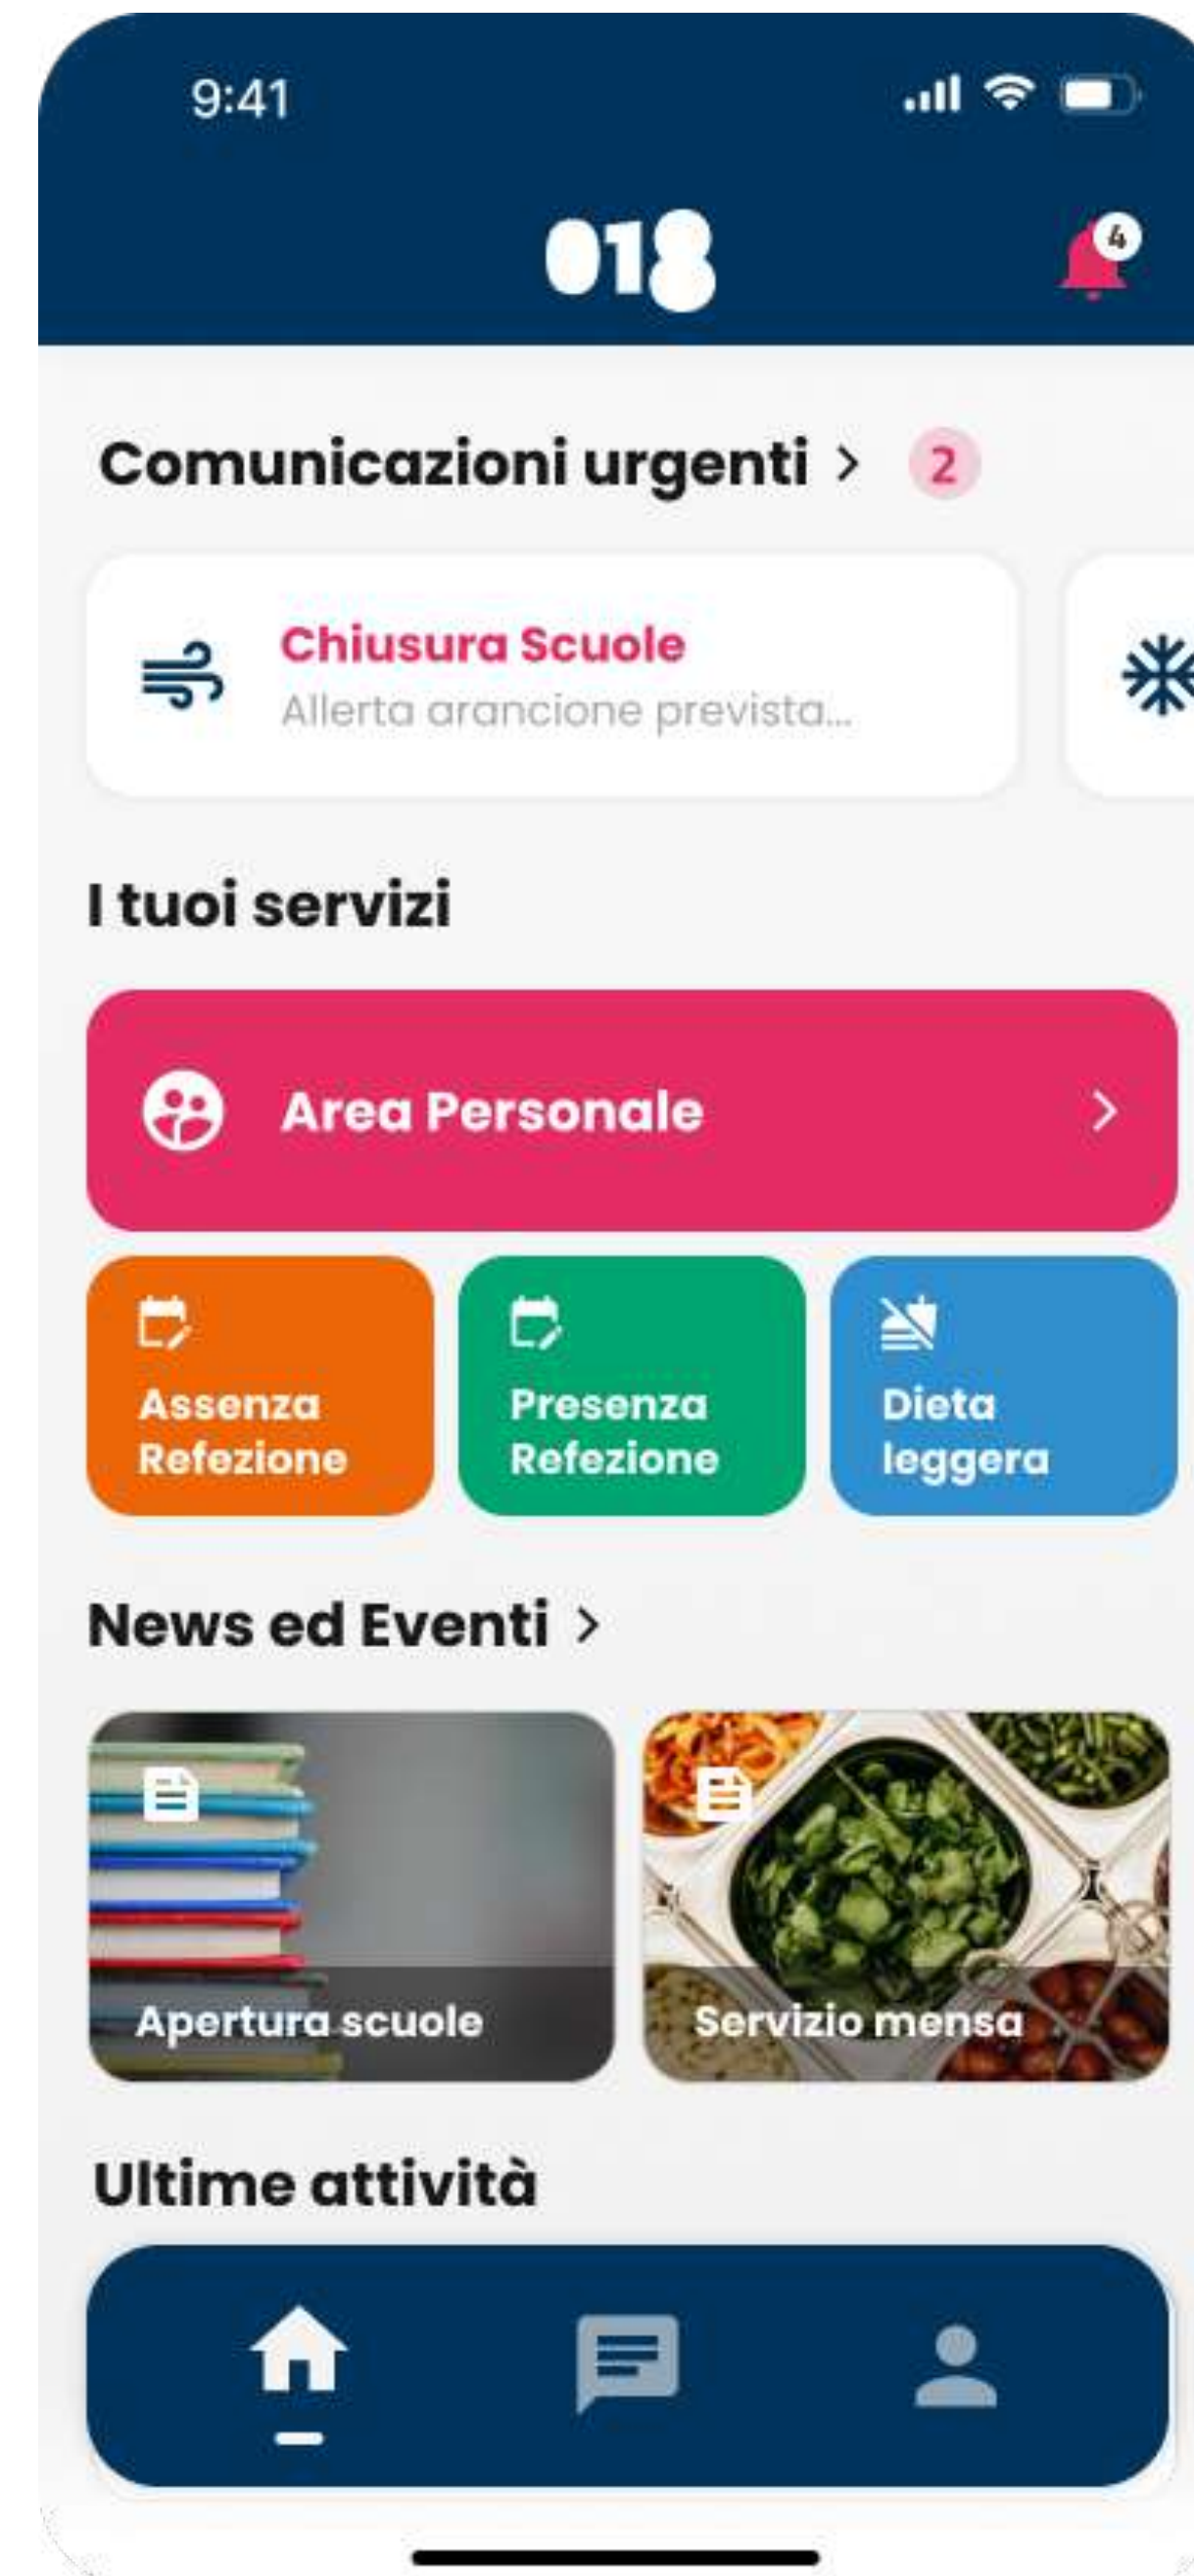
9:41

018

4

Comunicazioni urgenti > 2

Chiusura Scuole
Allerta arancione prevista...

I tuoi servizi

Area Personale >

Assenza Refezione

Presenza Refezione

Dieta leggera

News ed Eventi >

Apertura scuole

Servizio mensa

Ultime attività